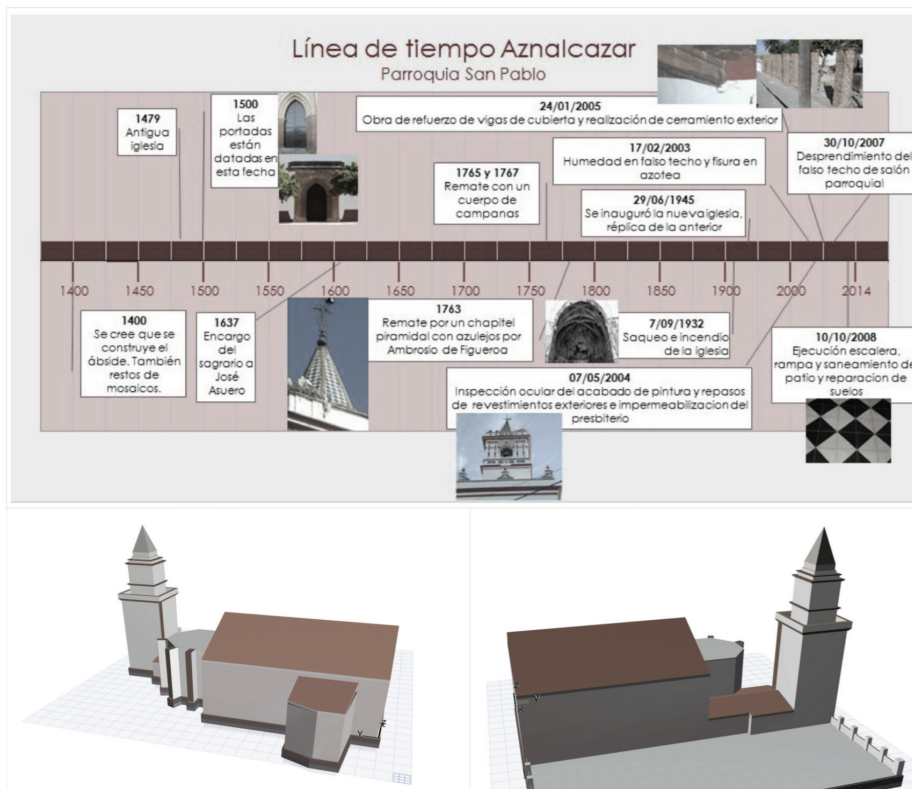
Línea de tiempo Aznalcazar
Parroquia San Pablo

1479
Antigua iglesia

1500
Las portadas están datadas en esta fecha

24/01/2005
Obra de refuerzo de vigas de cubierta y realización de cerramiento exterior

17/02/2003
Humedad en falso techo y fisura en azotea

30/10/2007
Desprendimiento del falso techo de salón parroquial

1765 y 1767
Remate con un cuerpo de campanas

29/06/1945
Se inauguró la nueva iglesia, réplica de la anterior

1400 1450 1500 1550 1600 1650 1700 1750 1800 1850 1900 2000 2014

1400
Se cree que se construye el ábside. También restos de mosaicos.

1637
Encargo del sagrario a José Asuero

1763
Remate por un chapitel piramidal con azulejos por Ambrosio de Figueroa

7/09/1932
Saqueo e incendio de la iglesia

10/10/2008
Ejecución escalera, rampa y saneamiento de patio y reparacion de suelos

07/05/2004
Inspección ocular del acabado de pintura y repasos de revestimientos exteriores e impermeabilizacion del presbiterio